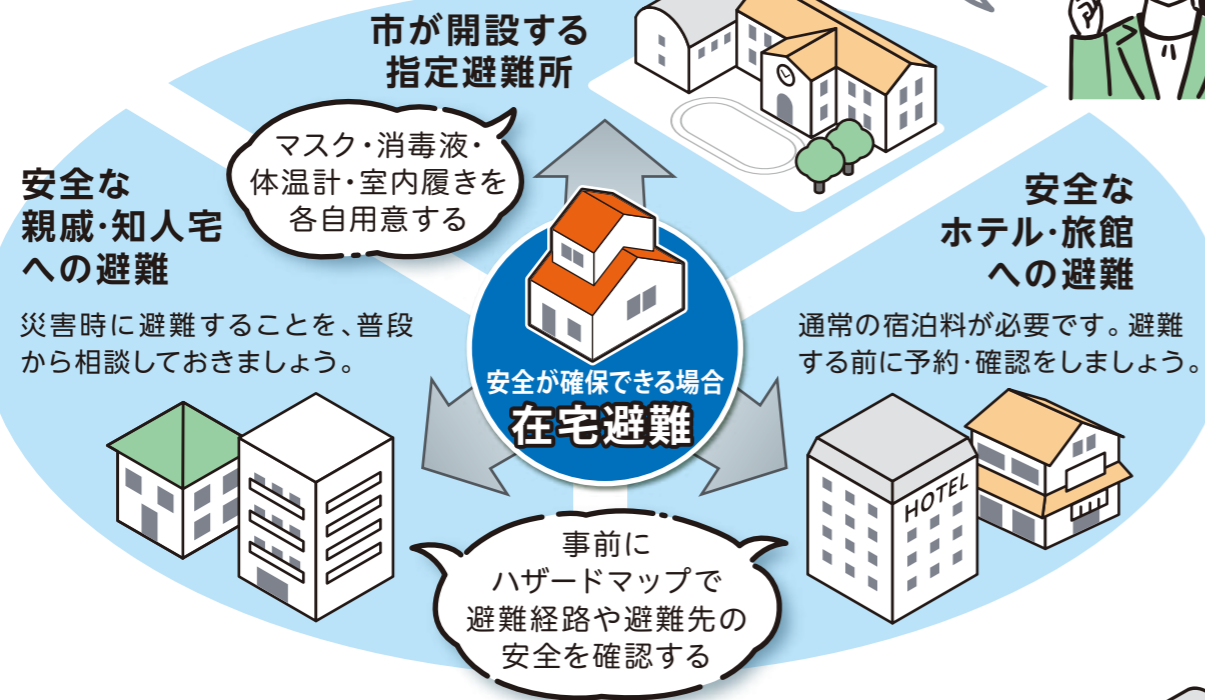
市が開設する
指定避難所

マスク・消毒液・
体温計・室内履きを
各自用意する

安全な
親戚・知人宅
への避難

災害時に避難することを、普段から相談しておきましょう。

安全な
ホテル・旅館
への避難

通常の宿泊料が必要です。避難する前に予約・確認をしましょう。

安全が確保できる場合
在宅避難

HOTEL

事前に
ハザードマップで
避難経路や避難先の
安全を確認する